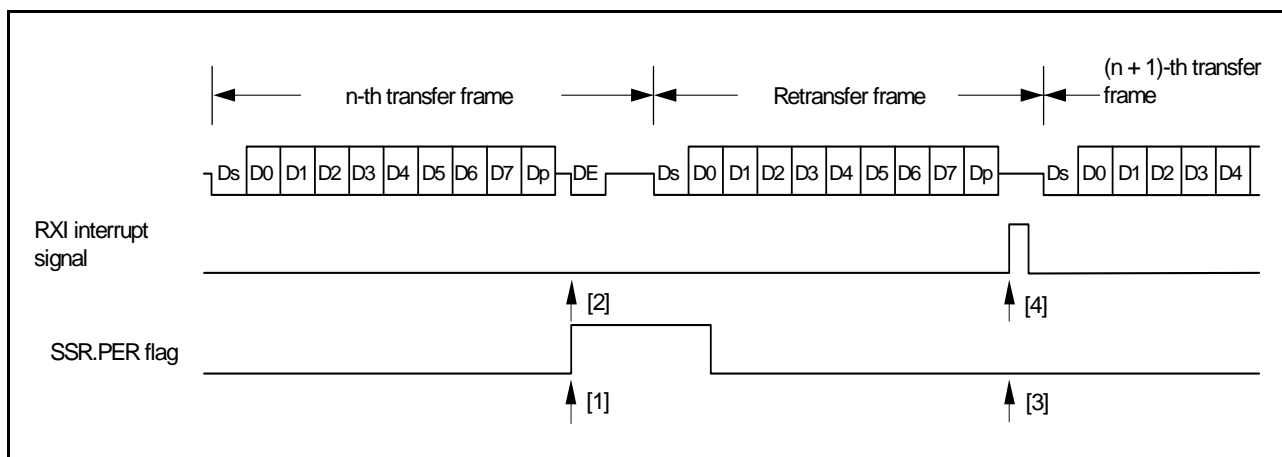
n-th transfer frame

Retransfer frame

(n + 1)-th transfer frame

Ds D0 D1 D2 D3 D4 D5 D6 D7 Dp DE Ds D0 D1 D2 D3 D4 D5 D6 D7 Dp Ds D0 D1 D2 D3 D4

RXI interrupt signal

[2]

[4]

SSR.PER flag

[1]

[3]